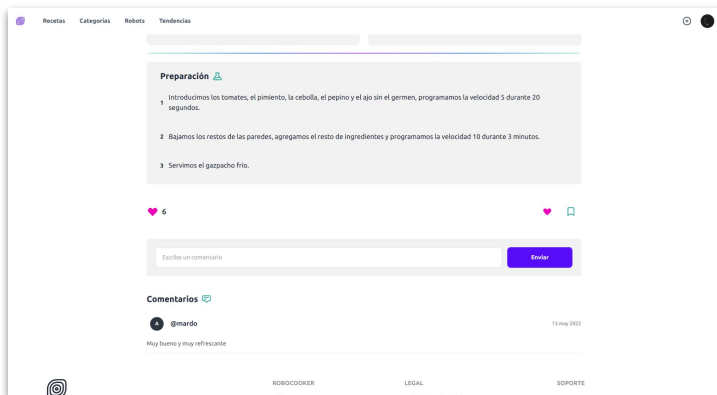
Recetas Categorías Robots Tendencias

Preparación

1 Introducimos los tomates, el pimiento, la cebolla, el pepino y el ajo sin el germen, programamos la velocidad 5 durante 20 segundos.

2 Bajamos los restos de las paredes, agregamos el resto de ingredientes y programamos la velocidad 10 durante 3 minutos.

3 Servimos el gazpacho frío.

6

Escribe un comentario

Enviar

Comentarios

A @mardo 13 may 2022

Muy bueno y muy refrescante

ROBOCOOKER LEGAL SOPORTE